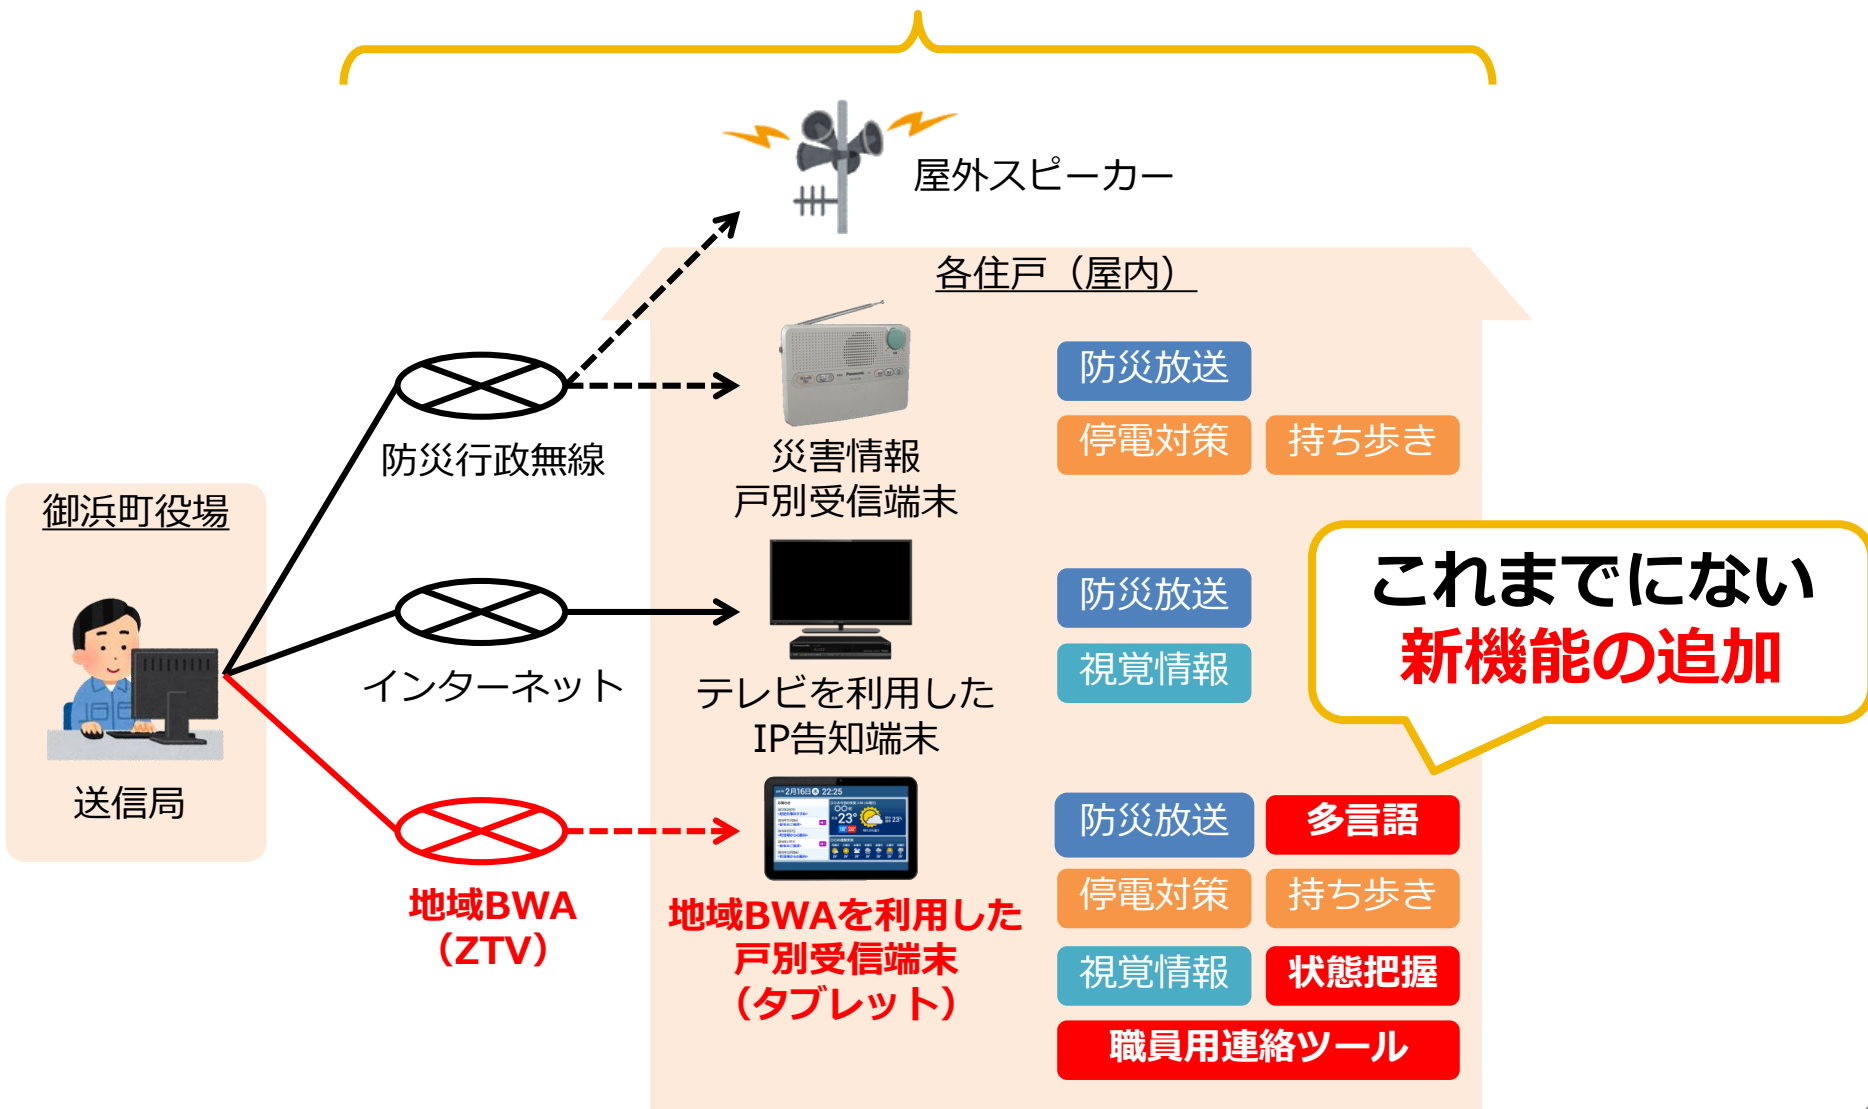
屋外スピーカー

各住戸（屋内）

御浜町役場

送信局

防災行政無線

インターネット

地域BWA
（ZTV）

災害情報
戸別受信端末

防災放送
停電対策
持ち歩き

テレビを利用した
IP告知端末

防災放送
視覚情報

これまでにない
新機能の追加

地域BWAを利用した
戸別受信端末
（タブレット）

防災放送
多言語
停電対策
持ち歩き
視覚情報
状態把握
職員用連絡ツール